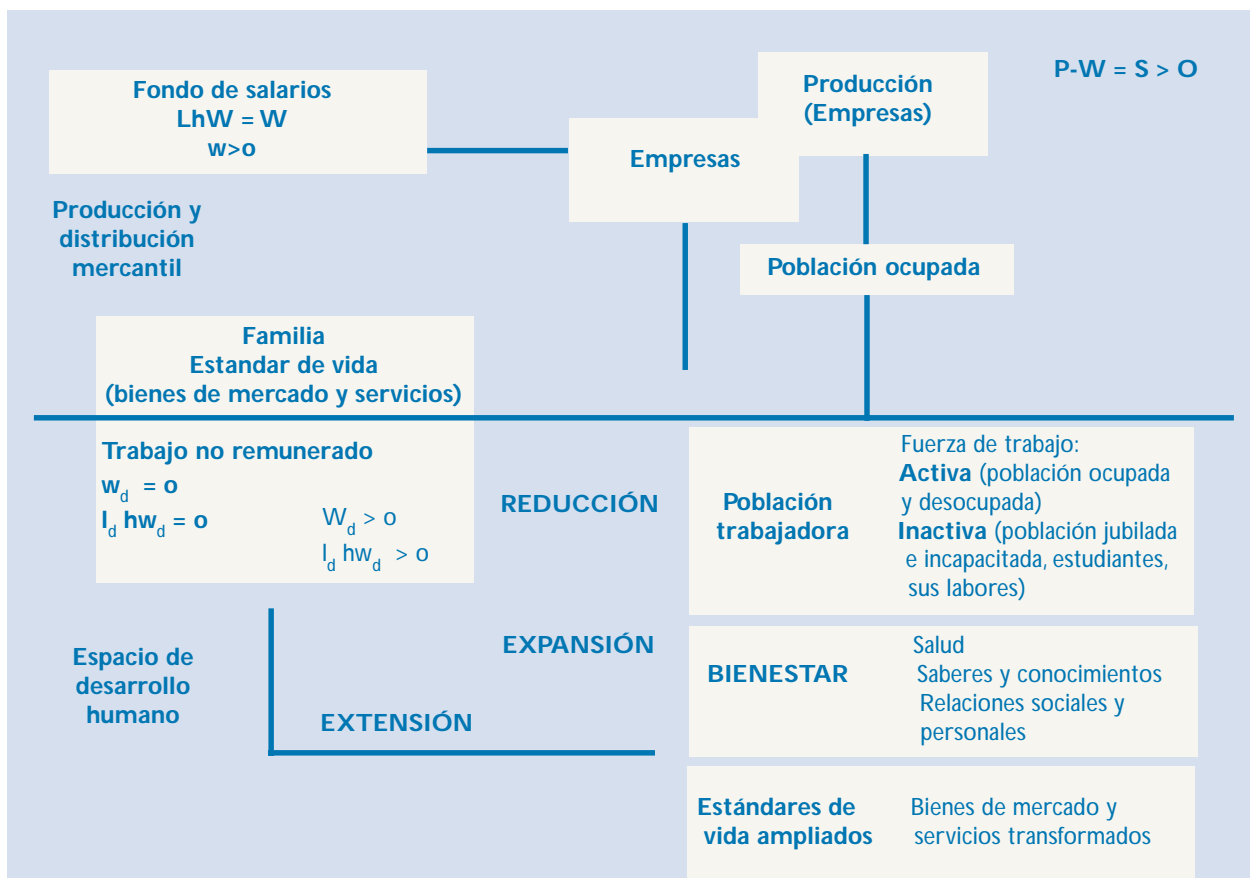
Fondo de salarios
LhW = W
w>o

Producción
(Empresas)

P-W = S > O

Empresas

Producción y distribución mercantil

Población ocupada

Familia
Estandar de vida
(bienes de mercado y servicios)

Trabajo no remunerado
$w_d$ = o
$l_d$ $hw_d$ = o
$W_d$ > o
$l_d$ $hw_d$ > o

REDUCCIÓN

Población trabajadora

Fuerza de trabajo:
Activa (población ocupada y desocupada)
Inactiva (población jubilada e incapacitada, estudiantes, sus labores)

EXPANSIÓN

Espacio de desarrollo humano

BIENESTAR

Salud
Saberes y conocimientos
Relaciones sociales y personales

EXTENSIÓN

Estándares de vida ampliados

Bienes de mercado y servicios transformados